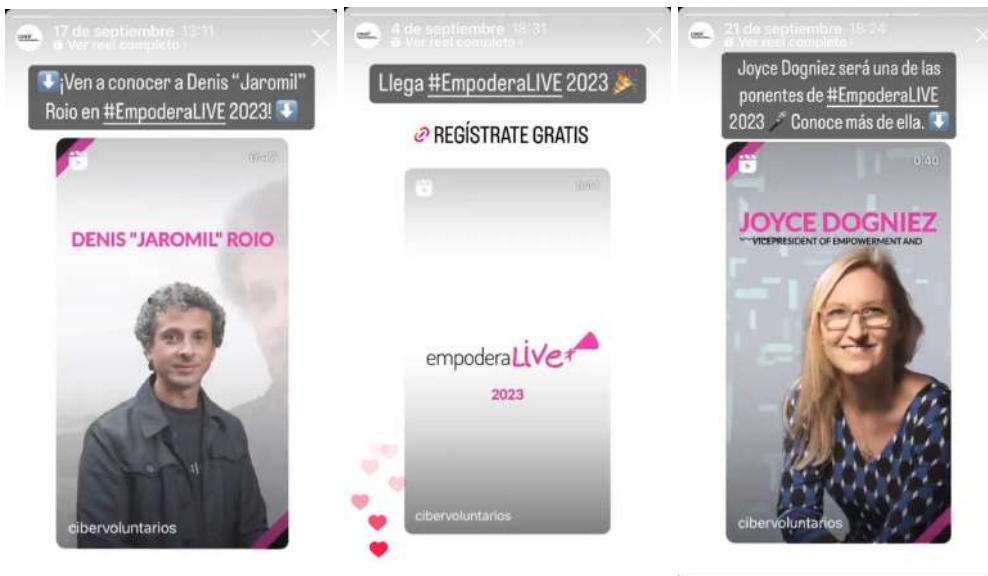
17 de septiembre 13:11
Ver reel completo ›

⬇️¡Ven a conocer a Denis "Jaromil" Roio en #EmpoderaLIVE 2023! ⬇️

0:47

DENIS "JAROMIL" ROIO

cibervoluntarios

4 de septiembre 18:31
Ver reel completo ›

Llega #EmpoderaLIVE 2023 🎉

🔗 REGÍSTRATE GRATIS

0:47

empoderaLive

2023

cibervoluntarios

21 de septiembre 18:24
Ver reel completo ›

Joyce Dogniez será una de las ponentes de #EmpoderaLIVE 2023 🎤 Conoce más de ella. ⬇️

0:40

JOYCE DOGNIEZ

VICEPRESIDENT OF EMPOWERMENT AND

cibervoluntarios